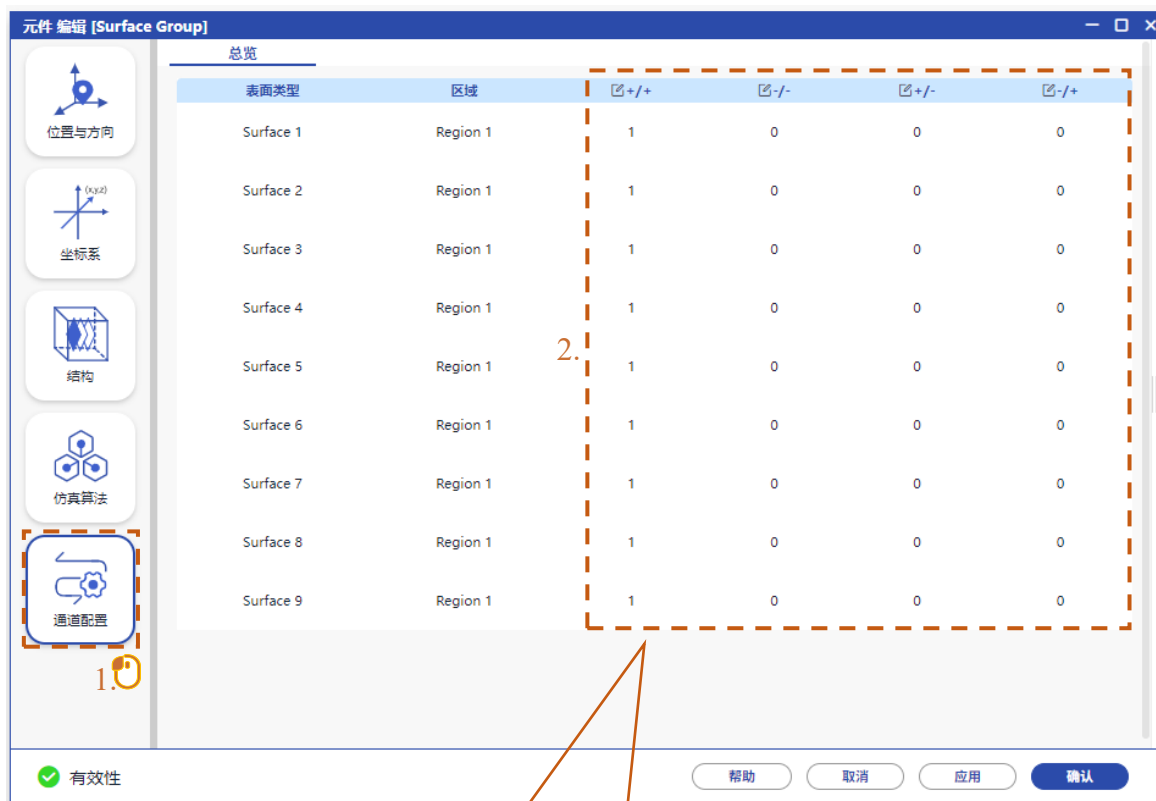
元件 编辑 [Surface Group]

位置与方向

坐标系

结构

仿真算法

通道配置

1.

总览

| 表面类型 | 区域 | +/+ | -/- | +/- | -/+ |
|---|---|---|---|---|---|
| Surface 1 | Region 1 | 1 | 0 | 0 | 0 |
| Surface 2 | Region 1 | 1 | 0 | 0 | 0 |
| Surface 3 | Region 1 | 1 | 0 | 0 | 0 |
| Surface 4 | Region 1 | 1 | 0 | 0 | 0 |
| Surface 5 | Region 1 | 1 | 0 | 0 | 0 |
| Surface 6 | Region 1 | 1 | 0 | 0 | 0 |
| Surface 7 | Region 1 | 1 | 0 | 0 | 0 |
| Surface 8 | Region 1 | 1 | 0 | 0 | 0 |
| Surface 9 | Region 1 | 1 | 0 | 0 | 0 |

2.

有效性

帮助 取消 应用 确认